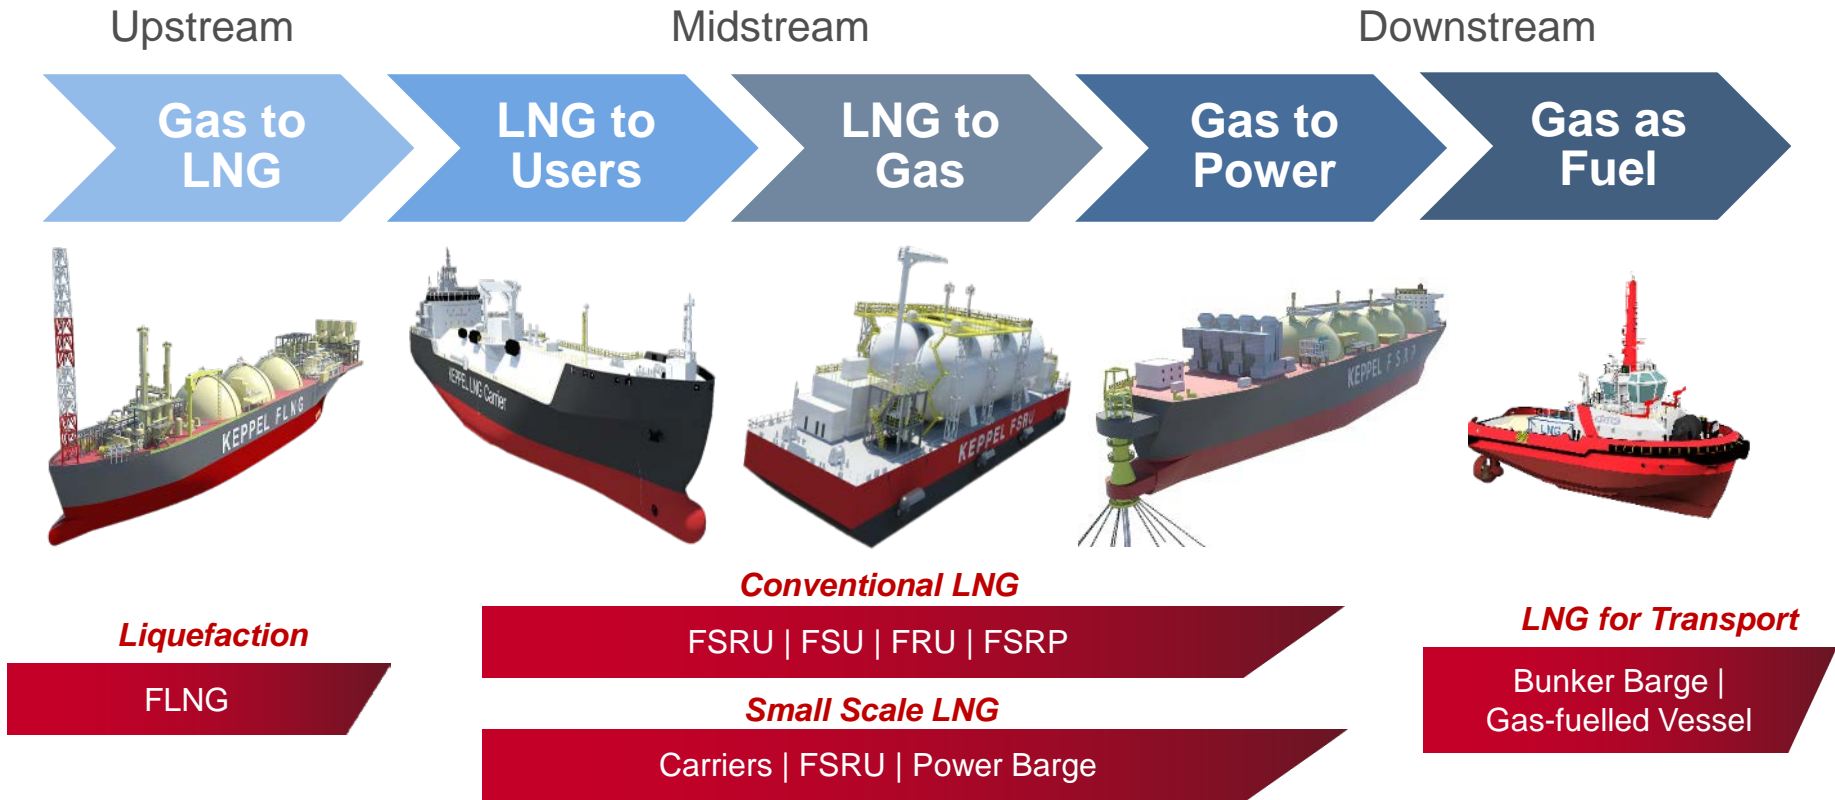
Upstream

Midstream

Downstream

Gas to LNG

LNG to Users

LNG to Gas

Gas to Power

Gas as Fuel

KEPPEL FLNG

KEPPEL LNG Carrier

KEPPEL FSRU

KEPPEL FSRP

LNG

Liquefaction

FLNG

Conventional LNG

FSRU | FSU | FRU | FSRP

Small Scale LNG

Carriers | FSRU | Power Barge

LNG for Transport

Bunker Barge | Gas-fuelled Vessel